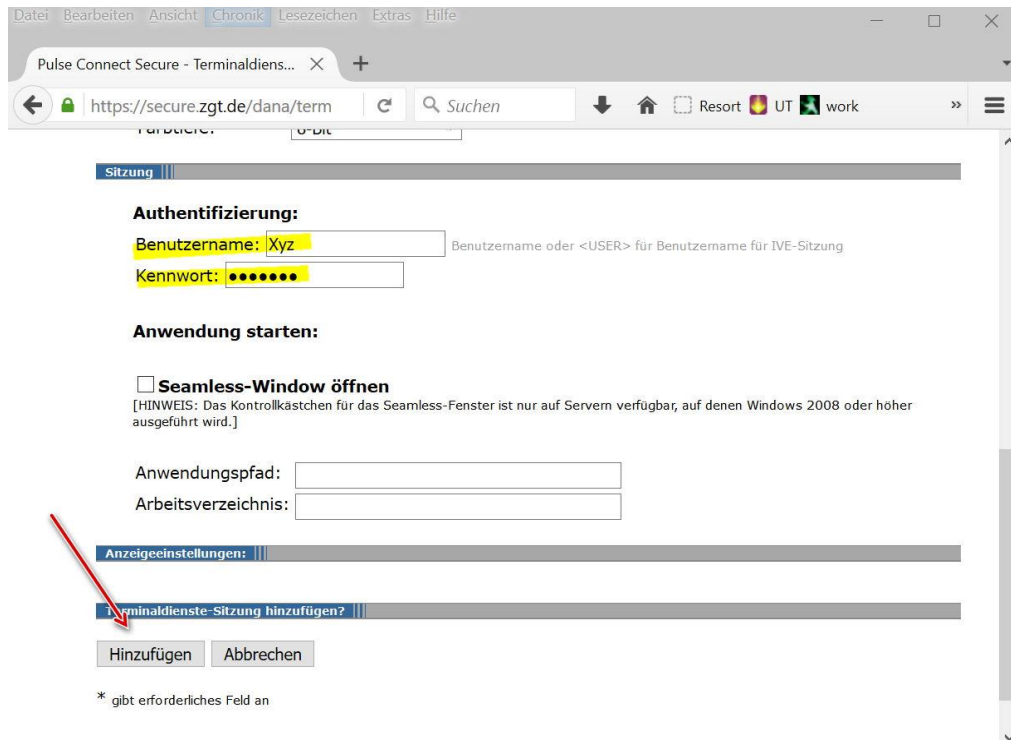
Datei Bearbeiten Ansicht Chronik Lesezeichen Extras Hilfe

Pulse Connect Secure - Terminaldiens... ×

https://secure.zgt.de/dana/term

Suchen

Resort UT work

Farbtiefe: 8-Bit

Sitzung

Authentifizierung:

Benutzername: Xyz Benutzername oder <USER> für Benutzername für IVE-Sitzung

Kennwort: •••••••

Anwendung starten:

Seamless-Window öffnen

[HINWEIS: Das Kontrollkästchen für das Seamless-Fenster ist nur auf Servern verfügbar, auf denen Windows 2008 oder höher ausgeführt wird.]

Anwendungspfad:

Arbeitsverzeichnis:

Anzeigeeinstellungen:

Terminaldienste-Sitzung hinzufügen?

Hinzufügen Abbrechen

* gibt erforderliches Feld an